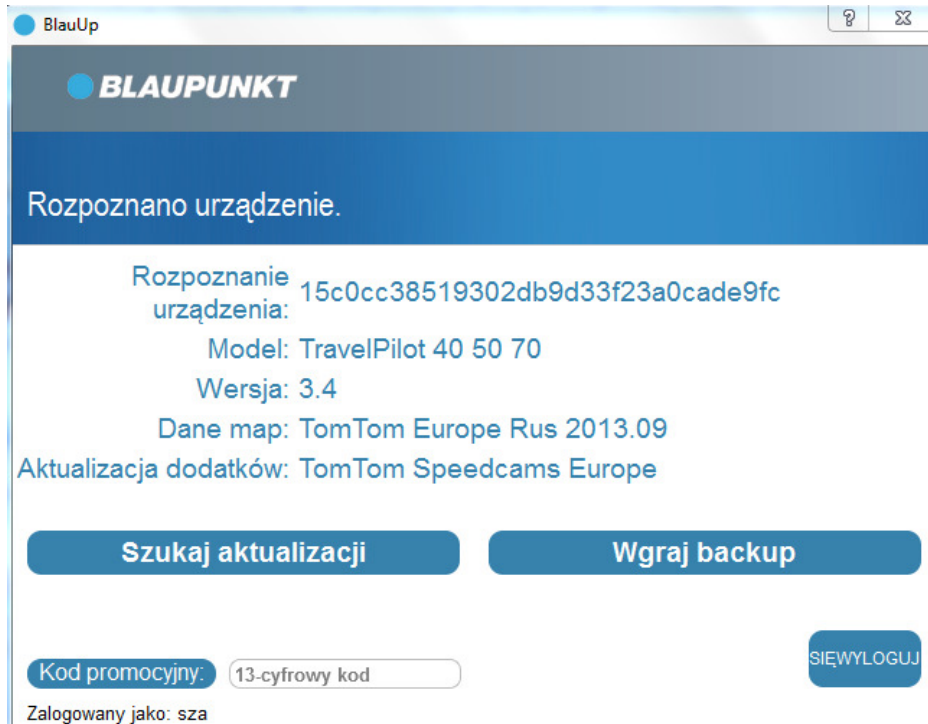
BlauUp

? X

BLAUPUNKT

Rozpoznano urządzenie.

Rozpoznanie urządzenia: 15c0cc38519302db9d33f23a0cade9fc
Model: TravelPilot 40 50 70
Wersja: 3.4
Dane map: TomTom Europe Rus 2013.09
Aktualizacja dodatków: TomTom Speedcams Europe

Szukaj aktualizacji

Wgraj backup

SIĘWYLOGUJ

Kod promocyjny: 13-cyfrowy kod

Zalogowany jako: sza